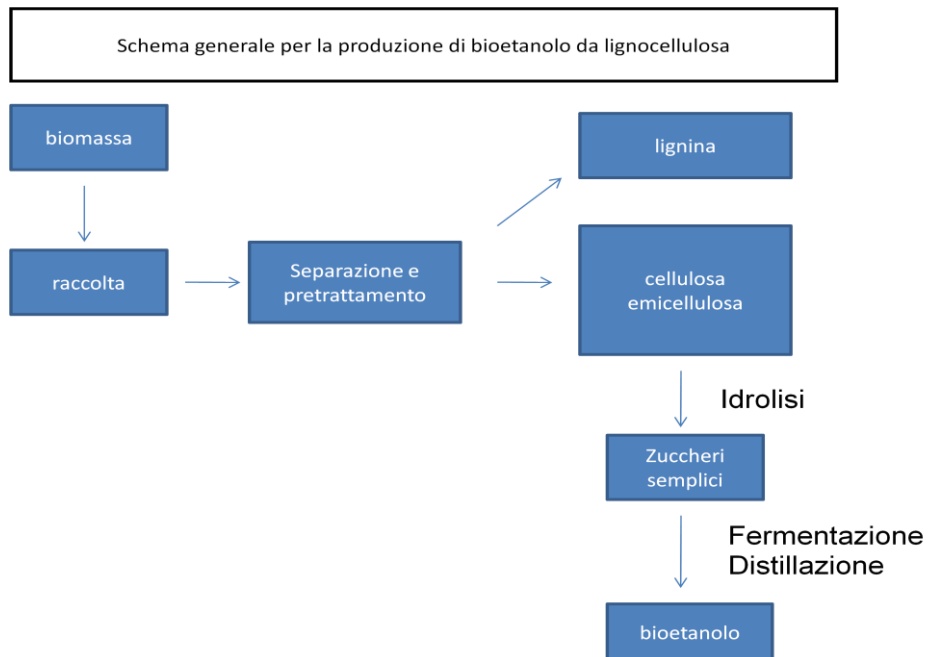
Schema generale per la produzione di bioetanolo da lignocellulosa

biomassa

raccolta

Separazione e pretrattamento

lignina

cellulosa emicellulosa

Idrolisi

Zuccheri semplici

Fermentazione
Distillazione

bioetanolo